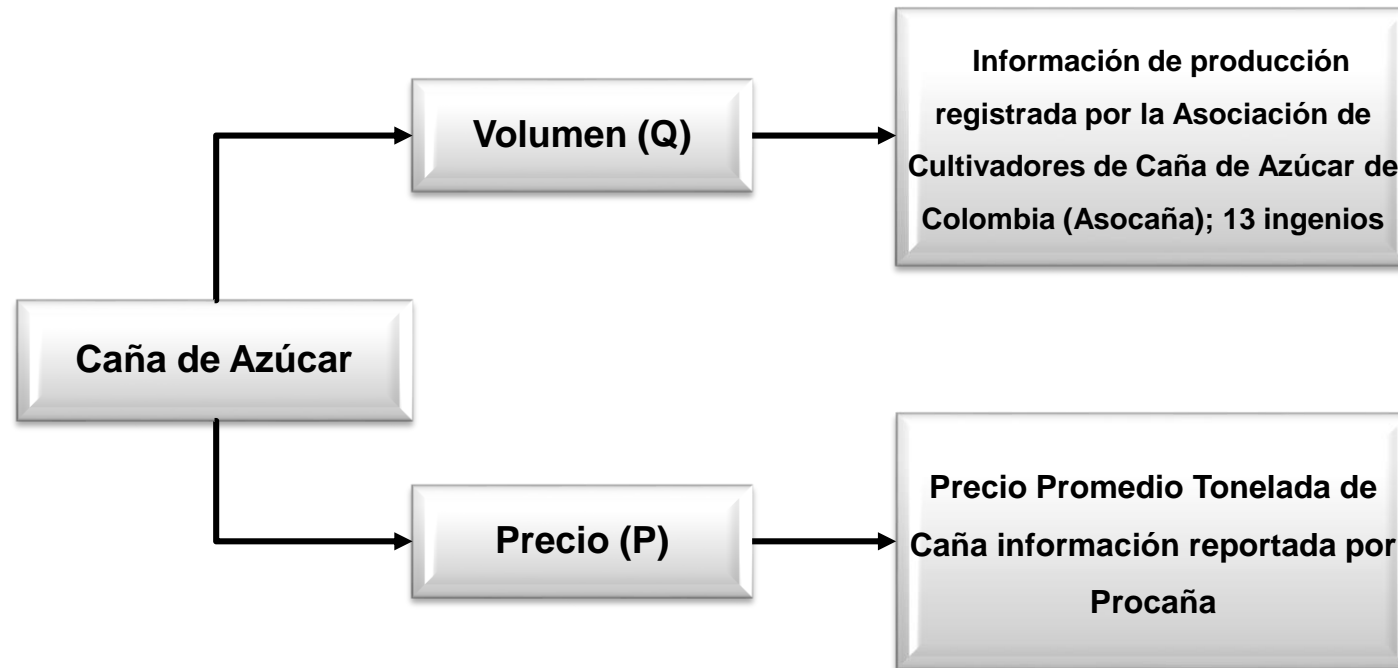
Caña de Azúcar

Volumen (Q)

Información de producción registrada por la Asociación de Cultivadores de Caña de Azúcar de Colombia (Asocaña); 13 ingenios

Precio (P)

Precio Promedio Tonelada de Caña información reportada por Procaña